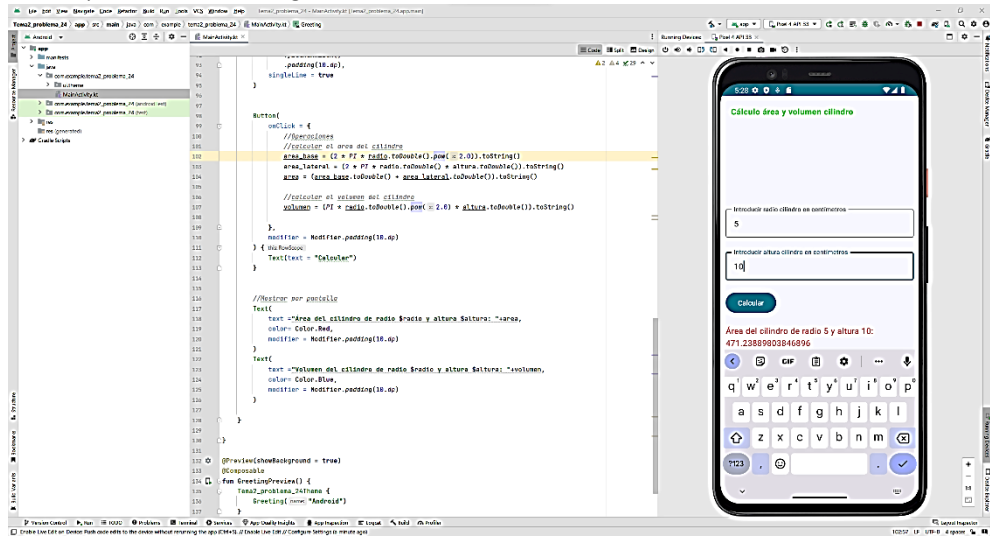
File Edit View Navigate Code Refactor Build Run Tools VCS Window Help Tema2_problema_24 - MainActivity.kt

Tema2_problema_24 | app | src | main | java | com | example | tema2_problema_24 | MainActivity.kt | Greeting

Android

app
manifests
java
com.example.tema2_problema_24
ui.theme
MainActivity.kt
com.example.tema2_problema_24 (androidTest)
com.example.tema2_problema_24 (test)
res
res (generated)
Gradle Scripts

MainActivity.kt

92 .padding(10.dp),
93 singleLine = true
94 )
95
96
97 Button(
98 onClick = {
99 //Operaciones
100 //calcular el area del cilindro
101
102 area_base = (2 * PI * radio.toDouble().pow( x: 2.0)).toString()
103 area_lateral = (2 * PI * radio.toDouble() * altura.toDouble()).toString()
104 area = (area_base.toDouble() + area_lateral.toDouble()).toString()
105
106 //calcular el volumen del cilindro
107 volumen = (PI * radio.toDouble().pow( x: 2.0) * altura.toDouble()).toString()
108
109 },
110 modifier = Modifier.padding(10.dp)
111 ) { this: RowScope
112 Text(text = "Calcular")
113 }
114
115
116 //Mostrar por pantalla
117 Text(
118 text ="Área del cilindro de radio $radio y altura $altura: "+area,
119 color= Color.Red,
120 modifier = Modifier.padding(10.dp)
121 )
122 Text(
123 text ="Volumen del cilindro de radio $radio y altura $altura: "+volumen,
124 color= Color.Blue,
125 modifier = Modifier.padding(10.dp)
126 )
127
128 }
129
130 }
131
132 @Preview(showBackground = true)
133 @Composable
134 fun GreetingPreview() {
135 Tema2_problema_24Theme {
136 Greeting( name: "Android")
137 }

Running Devices | Pixel 4 API 33

5:28

Cálculo área y volumen cilindro

Introducir radio cilindro en centímetros
5

Introducir altura cilindro en centímetros
10

Calcular

Área del cilindro de radio 5 y altura 10: 471.23889803846896

GIF

q w e r t y u i o p
a s d f g h j k l
z x c v b n m
?123 , .

Version Control | Run | TODO | Problems | Terminal | Services | App Quality Insights | App Inspection | Logcat | Build | Profiler | Layout Inspector

Enable Live Edit on Device: Push code edits to the device without rerunning the app (Ctrl+S) // Disable Live Edit // Configure Settings (a minute ago)

10:57 LF UTF-8 4 spaces